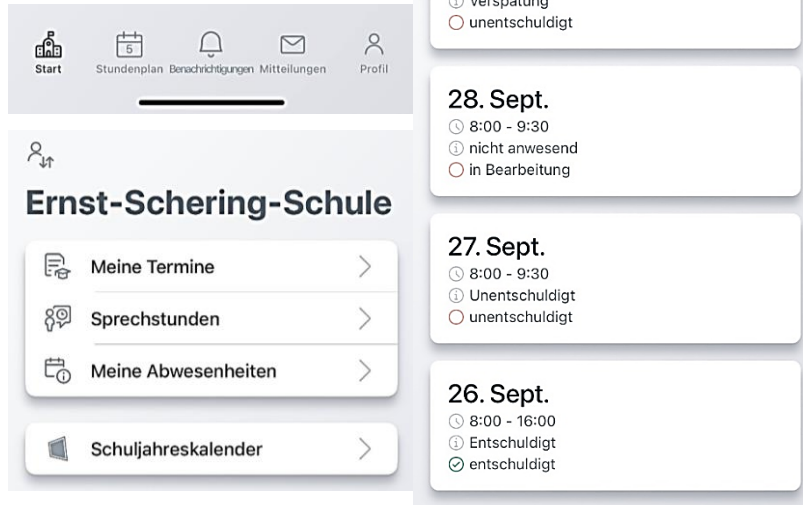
Start Stundenplan Benachrichtigungen Mitteilungen Profil

Ernst-Schering-Schule

Meine Termine

Sprechstunden

Meine Abwesenheiten

Schuljahreskalender

Verspätung
unentschuldigt

28. Sept.
8:00 - 9:30
nicht anwesend
in Bearbeitung

27. Sept.
8:00 - 9:30
Unentschuldigt
unentschuldigt

26. Sept.
8:00 - 16:00
Entschuldigt
entschuldigt